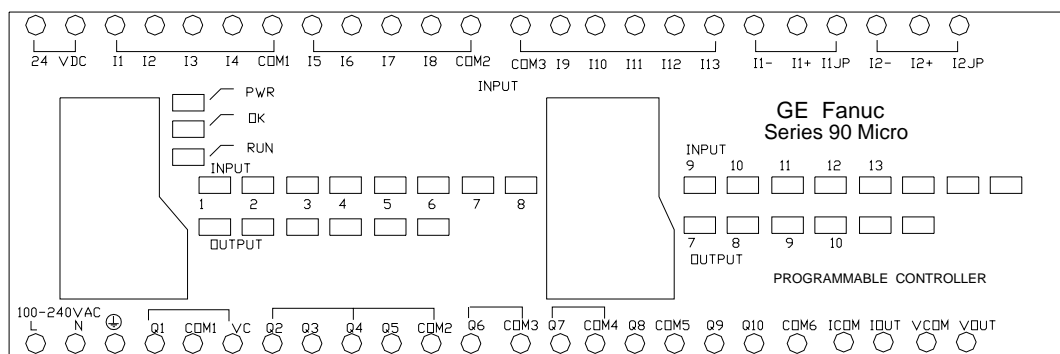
24 VDC I1 I2 I3 I4 COM1 I5 I6 I7 I8 COM2 COM3 I9 I10 I11 I12 I13 I1- I1+ I1JP I2- I2+ I2JP

INPUT

PWR
OK
RUN

GE Fanuc
Series 90 Micro

INPUT
1 2 3 4 5 6 7 8

OUTPUT

INPUT
9 10 11 12 13

7 8 9 10
OUTPUT

PROGRAMMABLE CONTROLLER

100-240VAC
L N Q1 COM1 VC Q2 Q3 Q4 Q5 COM2 Q6 COM3 Q7 COM4 Q8 COM5 Q9 Q10 COM6 ICOM IOUT VCOM VOUT